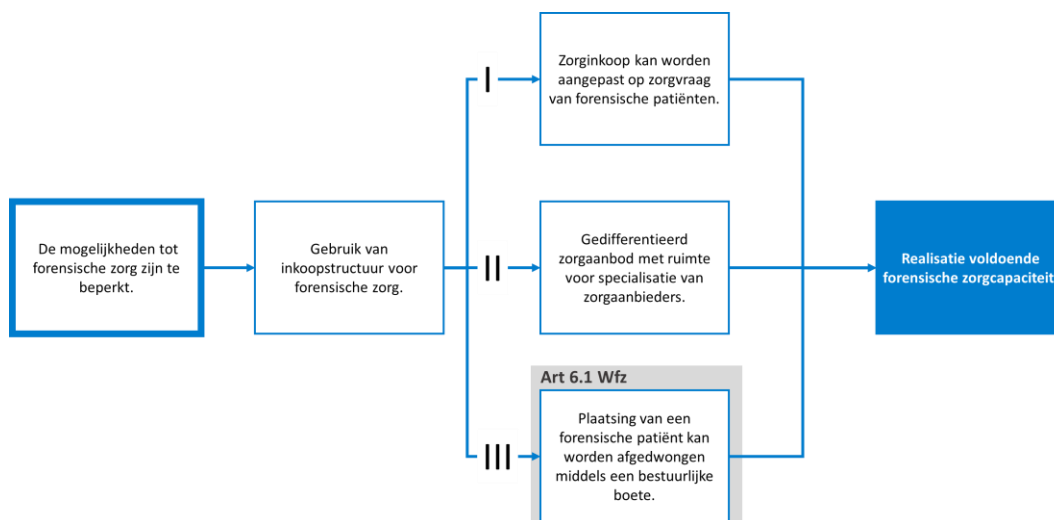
De mogelijkheden tot forensische zorg zijn te beperkt.

Gebruik van inkoopstructuur voor forensische zorg.

I

Zorginkoop kan worden aangepast op zorgvraag van forensische patiënten.

II

Gedifferentieerd zorgaanbod met ruimte voor specialisatie van zorgaanbieders.

Art 6.1 Wfz

III

Plaatsing van een forensische patiënt kan worden afgedwongen middels een bestuurlijke boete.

Realisatie voldoende forensische zorgcapaciteit